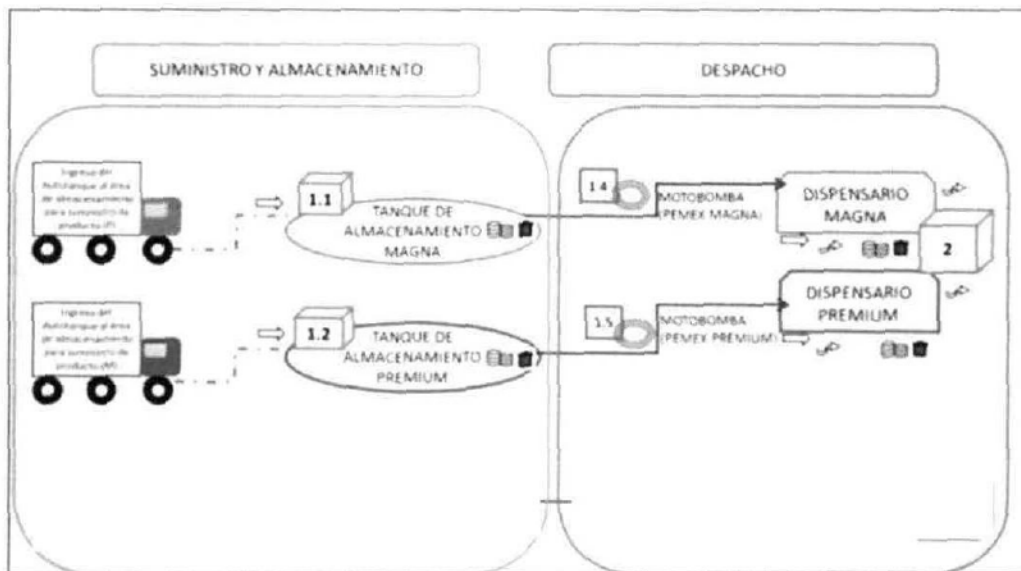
SUMINISTRO Y ALMACENAMIENTO

DESPACHO

Ingreso del Autotanque al área de almacenamiento para suministro de producto (P)

1.1

TANQUE DE ALMACENAMIENTO MAGNA

Ingreso del Autotanque al área de almacenamiento para suministro de producto (M)

1.2

TANQUE DE ALMACENAMIENTO PREMIUM

1.4

MOTOBOMBA (PEMEX MAGNA)

DISPENSARIO MAGNA

2

1.5

MOTOBOMBA (PEMEX PREMIUM)

DISPENSARIO PREMIUM